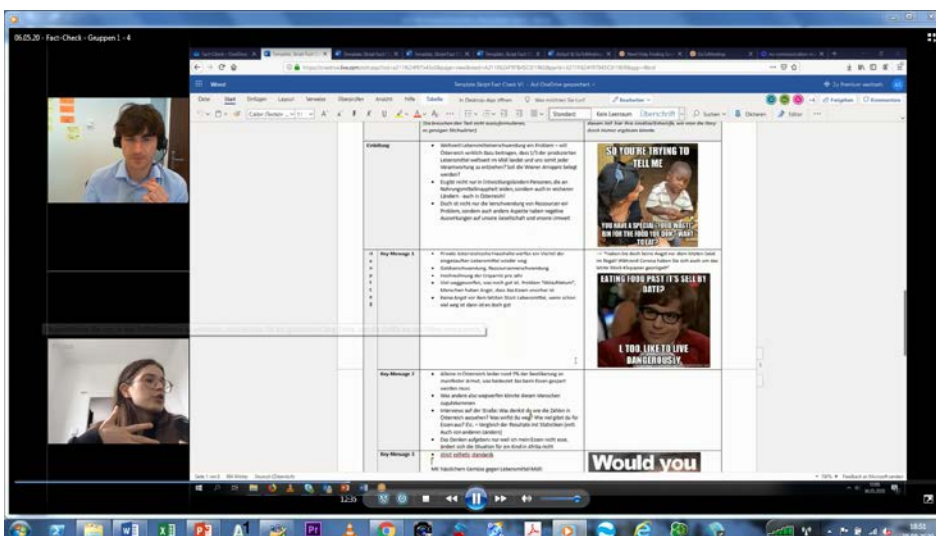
06.05.20 - Fact-Check - Gruppen 1 - 4

Word

Template Skript Fact Check V1 - Auf OneDrive gespeichert

Datei Start Einfügen Layout Verweise Überprüfen Ansicht Hilfe Tabelle In Desktop-App öffnen Was möchten Sie tun? Bearbeiten Freigeben Kommentare

Standard Kein Leerraum Überschrift Suchen Diktieren Editor

Einleitung

Key-Message 1

Key-Message 2

Key-Message 3

SO YOU'RE TRYING TO TELL ME

YOU HAVE A SPECIAL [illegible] BIN FOR THE FOOD YOU DON'T WANT TO EAT?

EATING FOOD PAST IT'S SELL BY DATE?

I, TOO, LIKE TO LIVE DANGEROUSLY

Would you

Seite 1 von 2 Deutsch (Österreich)

Feedback an Microsoft senden

12:35

18:55